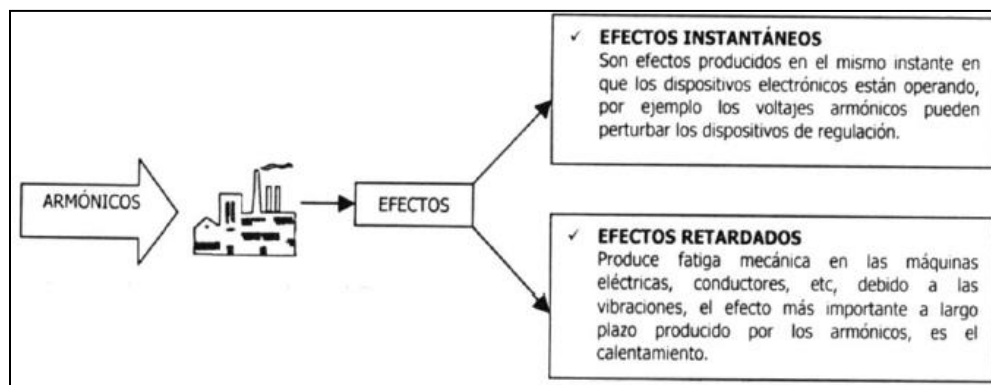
ARMÓNICOS

EFECTOS

✓ EFECTOS INSTANTÁNEOS
Son efectos producidos en el mismo instante en que los dispositivos electrónicos están operando, por ejemplo los voltajes armónicos pueden perturbar los dispositivos de regulación.

✓ EFECTOS RETARDADOS
Produce fatiga mecánica en las máquinas eléctricas, conductores, etc, debido a las vibraciones, el efecto más importante a largo plazo producido por los armónicos, es el calentamiento.